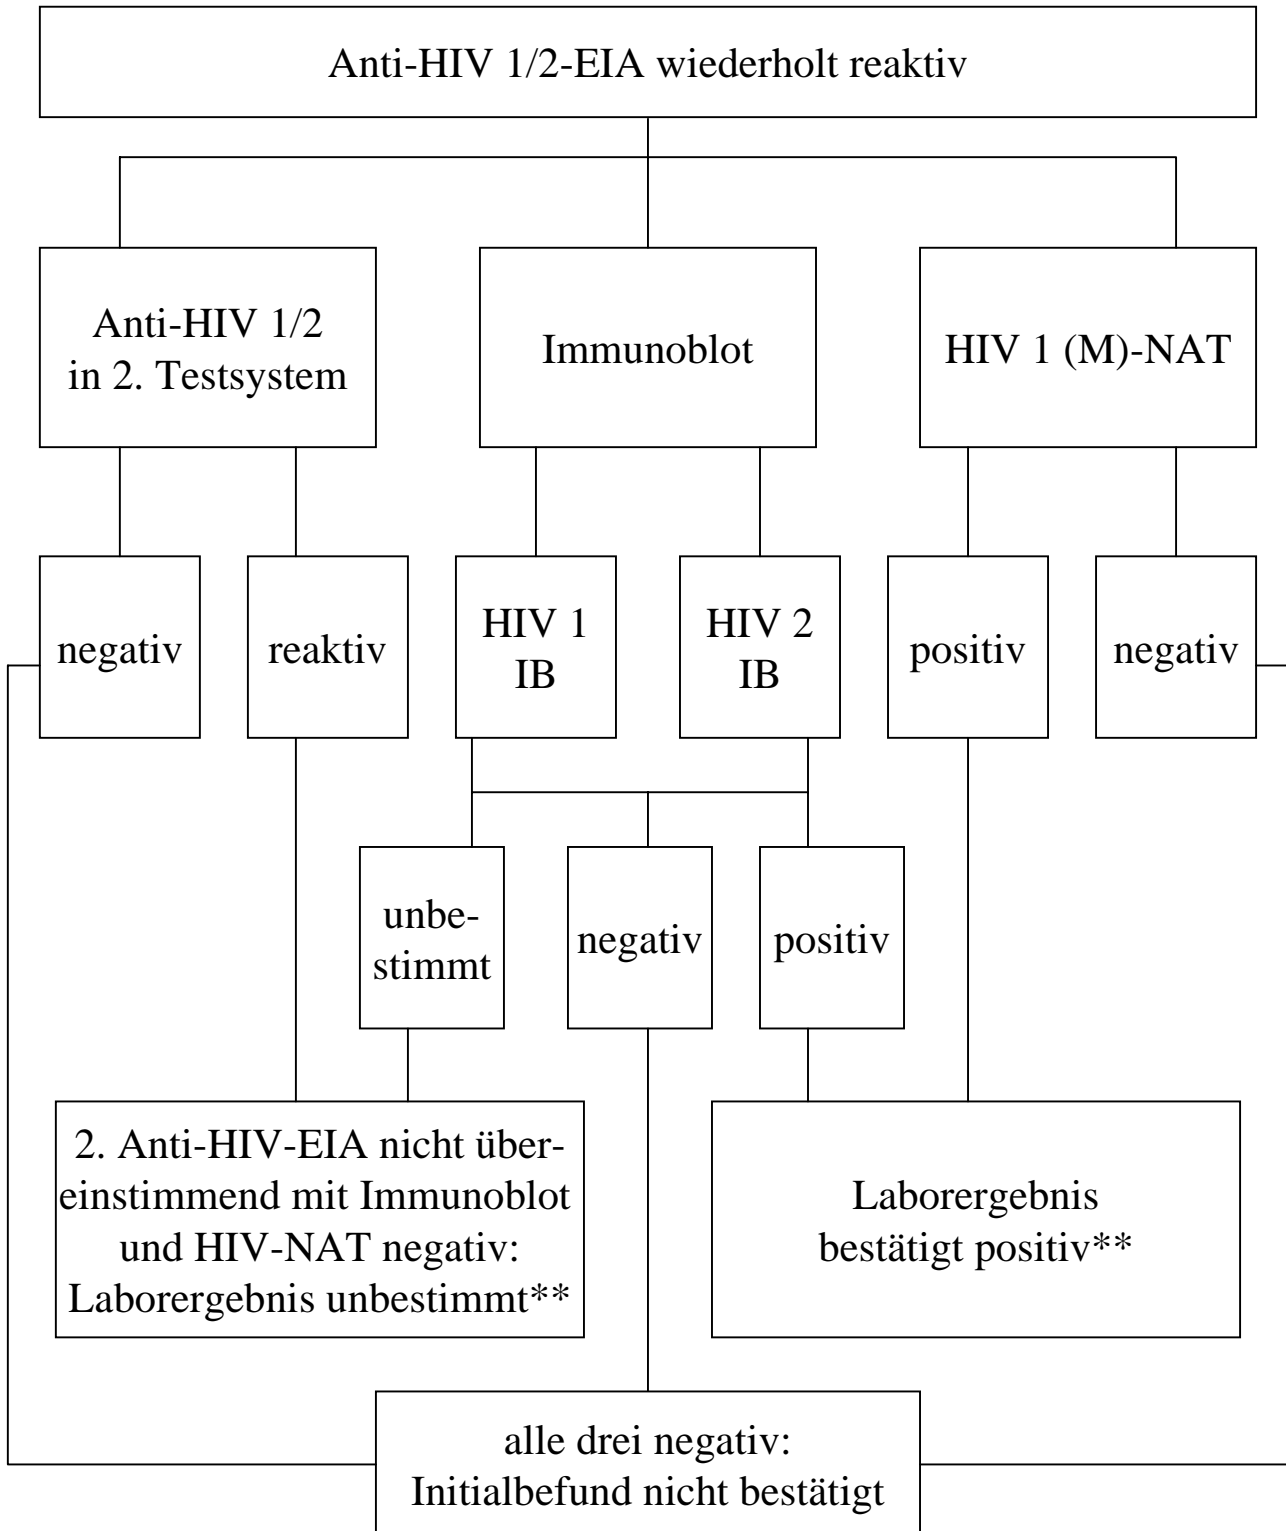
Anti-HIV 1/2-EIA wiederholt reaktiv

Anti-HIV 1/2 in 2. Testsystem

Immunoblot

HIV 1 (M)-NAT

negativ

reaktiv

HIV 1 IB

HIV 2 IB

positiv

negativ

unbestimmt

negativ

positiv

2. Anti-HIV-EIA nicht übereinstimmend mit Immunoblot und HIV-NAT negativ: Laborergebnis unbestimmt**

Laborergebnis bestätigt positiv**

alle drei negativ: Initialbefund nicht bestätigt